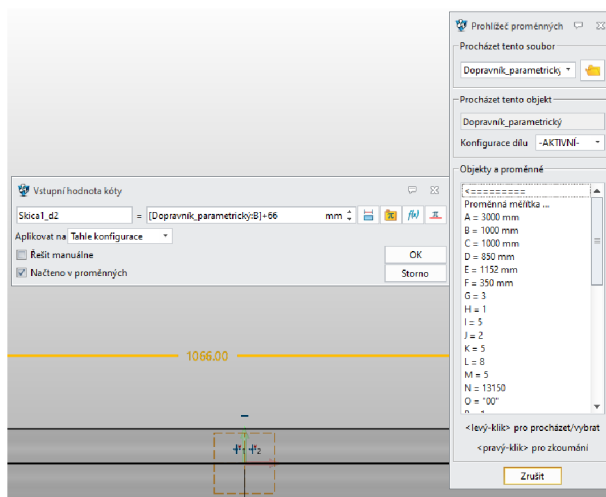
Prohlížeč proměnných

Procházet tento soubor

Dopravník_parametrický

Procházet tento objekt

Dopravník_parametrický

Konfigurace dílu -AKTIVNÍ-

Objekty a proměnné

<=========
Proměnná měřítka ...
A = 3000 mm
B = 1000 mm
C = 1000 mm
D = 850 mm
E = 1152 mm
F = 350 mm
G = 3
H = 1
I = 5
J = 2
K = 5
L = 8
M = 5
N = 13150
O = "00"

<levý-klik> pro procházet/vybrat

<pravý-klik> pro zkoumání

Zrušit

Vstupní hodnota kóty

Skica1_d2 = [Dopravník_parametrický:B]+66 mm

Aplikovat na Tahle konfigurace

Řešit manuálně

Načteno v proměnných

OK

Storno

1066.00